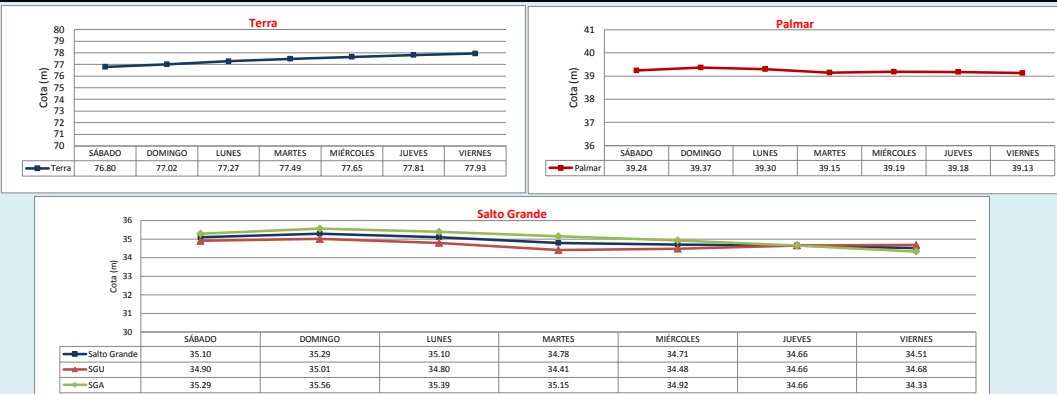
Terra

80
79
78
77
76
75
74
73
72
71
70

Cota (m)

| | SÁBADO | DOMINGO | LUNES | MARTES | MIÉRCOLES | JUEVES | VIERNES |
|---|---|---|---|---|---|---|---|
| Terra | 76.80 | 77.02 | 77.27 | 77.49 | 77.65 | 77.81 | 77.93 |

Palmar

41
40
39
38
37
36

Cota (m)

| | SÁBADO | DOMINGO | LUNES | MARTES | MIÉRCOLES | JUEVES | VIERNES |
|---|---|---|---|---|---|---|---|
| Palmar | 39.24 | 39.37 | 39.30 | 39.15 | 39.19 | 39.18 | 39.13 |

Salto Grande

36
35
34
33
32
31
30

Cota (m)

| | SÁBADO | DOMINGO | LUNES | MARTES | MIÉRCOLES | JUEVES | VIERNES |
|---|---|---|---|---|---|---|---|
| Salto Grande | 35.10 | 35.29 | 35.10 | 34.78 | 34.71 | 34.66 | 34.51 |
| SGU | 34.90 | 35.01 | 34.80 | 34.41 | 34.48 | 34.66 | 34.68 |
| SGA | 35.29 | 35.56 | 35.39 | 35.15 | 34.92 | 34.66 | 34.33 |